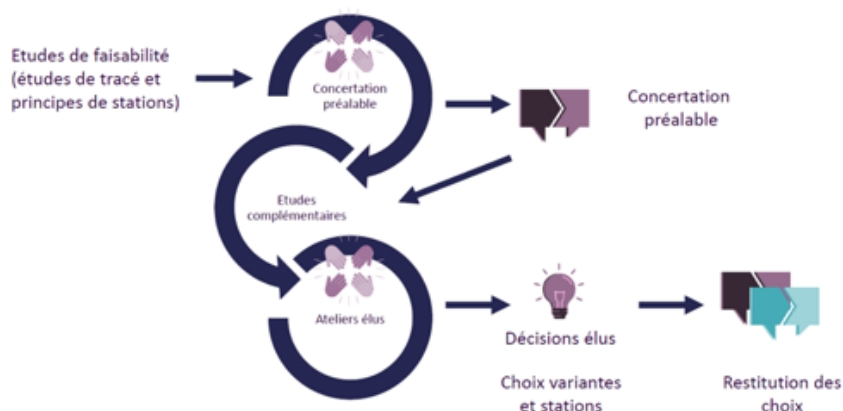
Etudes de faisabilité (études de tracé et principes de stations)

Concertation préalable

Concertation préalable

Etudes complémentaires

Ateliers élus

Décisions élus

Choix variantes et stations

Restitution des choix